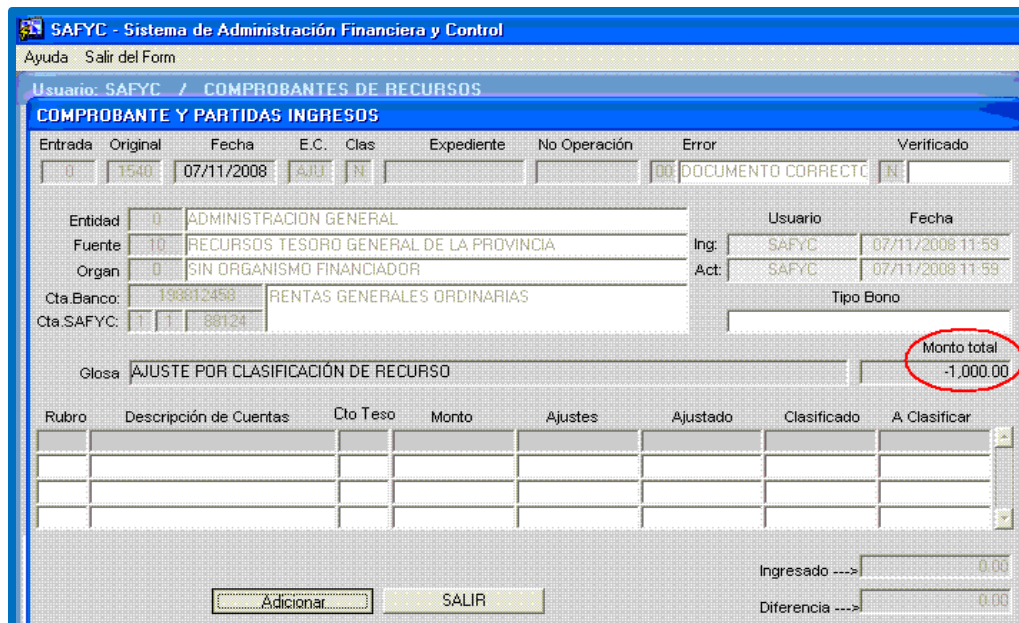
SAFYC - Sistema de Administración Financiera y Control

Ayuda Salir del Form

Usuario: SAFYC / COMPROBANTES DE RECURSOS

COMPROBANTE Y PARTIDAS INGRESOS

| Entrada | Original | Fecha | E.C. | Clas | Expediente | No Operación | Error | | Verificado |
|---|---|---|---|---|---|---|---|---|---|
| 0 | 1540 | 07/11/2008 | AJU | N | | | 00 | DOCUMENTO CORRECTC | N |

Entidad 0 ADMINISTRACION GENERAL
Fuente 10 RECURSOS TESORO GENERAL DE LA PROVINCIA
Organ 0 SIN ORGANISMO FINANCIADOR
Cta.Banco: 193812458 RENTAS GENERALES ORDINARIAS
Cta.SAFYC: 1 1 88124

| | Usuario | Fecha |
|---|---|---|
| Ing: | SAFYC | 07/11/2008 11:59 |
| Act: | SAFYC | 07/11/2008 11:59 |

Tipo Bono

Monto total
Glosa AJUSTE POR CLASIFICACIÓN DE RECURSO -1,000.00

| Rubro | Descripción de Cuentas | Cto Teso | Monto | Ajustes | Ajustado | Clasificado | A Clasificar |
|---|---|---|---|---|---|---|---|
| | | | | | | | |
| | | | | | | | |
| | | | | | | | |
| | | | | | | | |

Ingresado ---> 0.00
Adicionar SALIR
Diferencia ---> 0.00